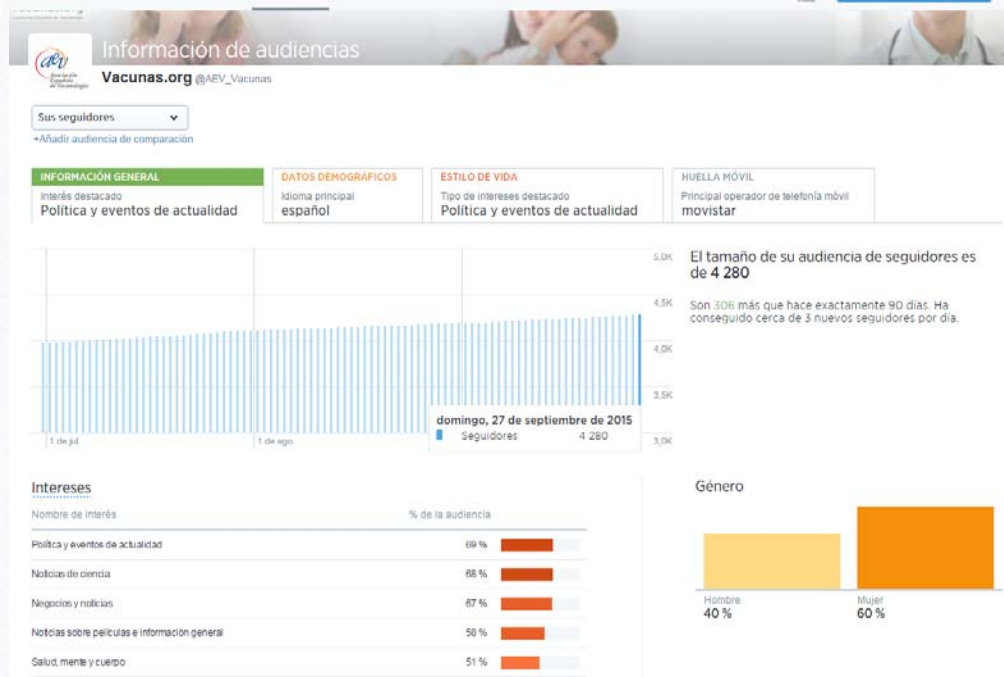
Información de audiencias

Vacunas.org @AEV_Vacunas

Sus seguidores

+Añadir audiencia de comparación

INFORMACIÓN GENERAL
Interés destacado
Política y eventos de actualidad

DATOS DEMOGRÁFICOS
Idioma principal
español

ESTILO DE VIDA
Tipo de intereses destacado
Política y eventos de actualidad

HUELLA MÓVIL
Principal operador de telefonía móvil
movistar

5,0K
4,5K
4,0K
3,5K
3,0K
1 de jul
1 de ago

domingo, 27 de septiembre de 2015
Seguidores 4 280

El tamaño de su audiencia de seguidores es de 4 280

Son 306 más que hace exactamente 90 días. Ha conseguido cerca de 3 nuevos seguidores por día.

Intereses

| Nombre de interés | % de la audiencia |
|---|---|
| Política y eventos de actualidad | 69 % |
| Noticias de ciencia | 68 % |
| Negocios y noticias | 67 % |
| Noticias sobre películas e información general | 58 % |
| Salud, mente y cuerpo | 51 % |

Género

Hombre
40 %

Mujer
60 %